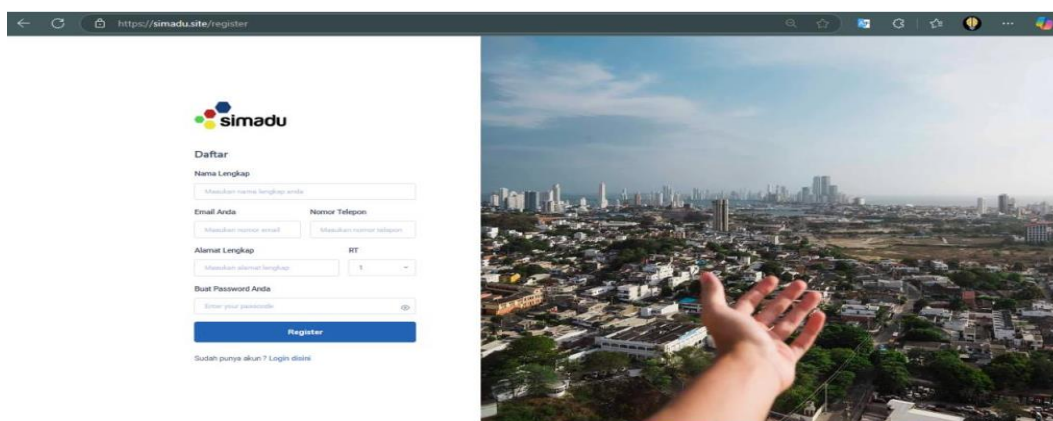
https://simadu.site/register

simadu

Daftar

Nama Lengkap

Masukan nama lengkap anda

Email Anda

Masukan nomor email

Nomor Telepon

Masukan nomor telepon

Alamat Lengkap

Masukan alamat lengkap

RT

1

Buat Password Anda

Enter your password

Register

Sudah punya akun ? Login disini